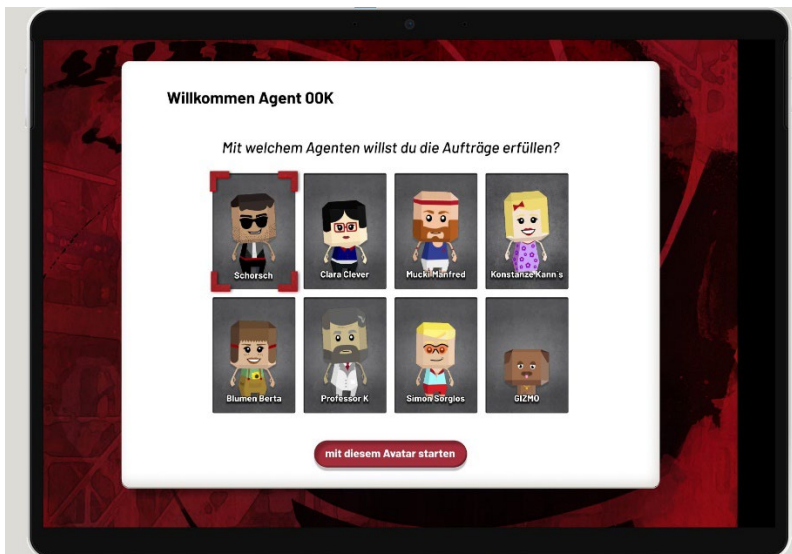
Willkommen Agent 00K

Mit welchem Agenten willst du die Aufträge erfüllen?

Schorsch

Clara Clever

Mucki Manfred

Konstanze Kann s

Blumen Berta

Professor K

Simon Sorgios

GIZMO

mit diesem Avatar starten